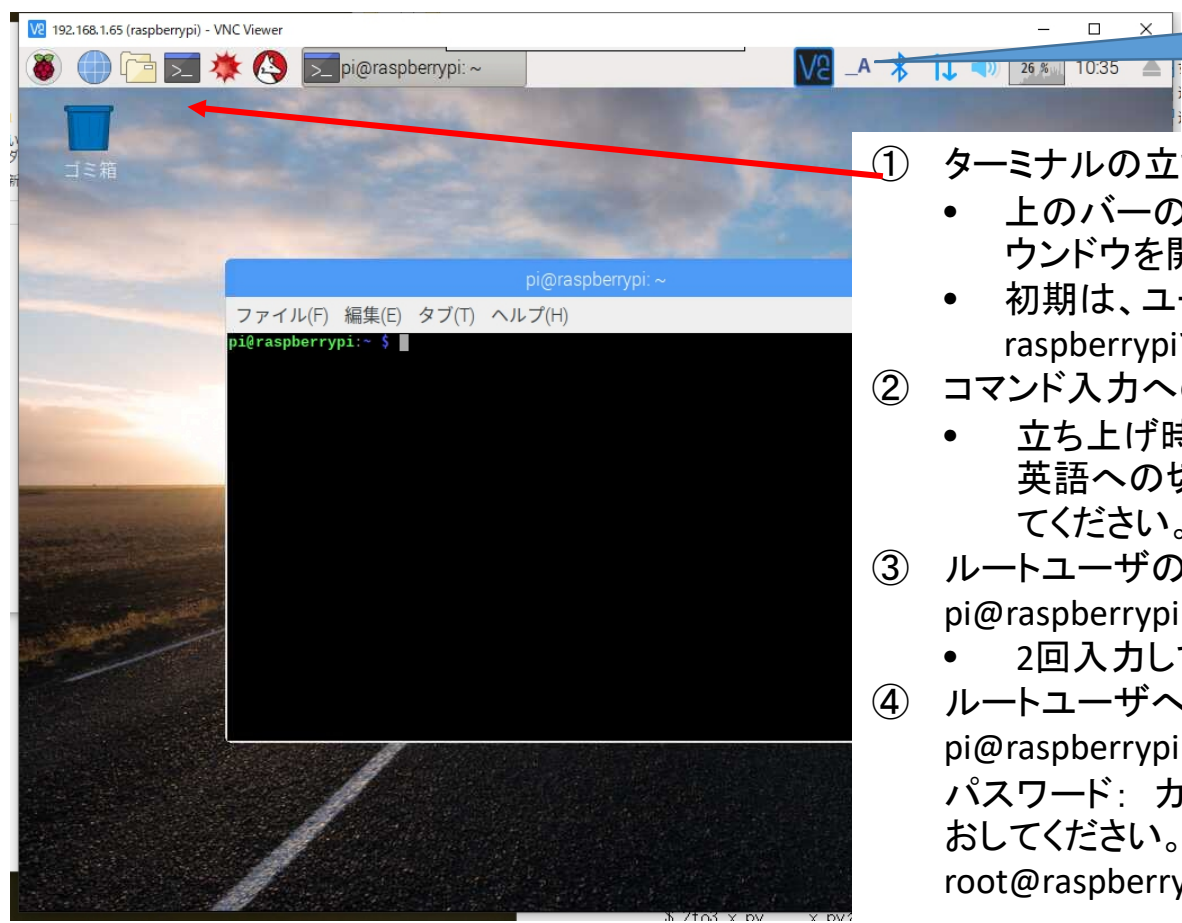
192.168.1.65 (raspberrypi) - VNC Viewer

pi@raspberrypi: ~

_A

26 %

10:35

ゴミ箱

pi@raspberrypi: ~

ファイル(F) 編集(E) タブ(T) ヘルプ(H)

pi@raspberrypi:~ $

① ターミナルの立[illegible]

• 上のバーの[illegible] ウンドウを開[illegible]

• 初期は、ユ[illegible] raspberrypi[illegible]

② コマンド入力へ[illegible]

• 立ち上げ時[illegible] 英語への切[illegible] てください。

③ ルートユーザの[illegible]

pi@raspberrypi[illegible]

• 2回入力し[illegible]

④ ルートユーザへ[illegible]

pi@raspberrypi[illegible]

パスワード: カ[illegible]

おしてください。

root@raspberry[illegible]